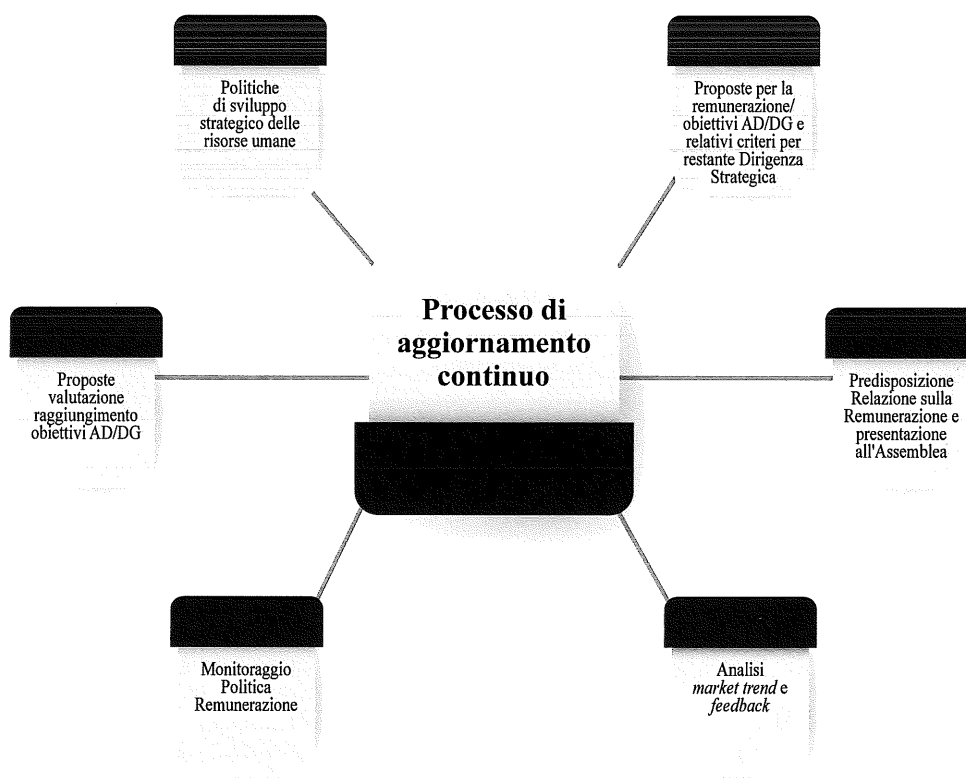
Politiche di sviluppo strategico delle risorse umane

Proposte per la remunerazione/ obiettivi AD/DG e relativi criteri per restante Dirigenza Strategica

Proposte valutazione raggiungimento obiettivi AD/DG

Processo di aggiornamento continuo

Predisposizione Relazione sulla Remunerazione e presentazione all'Assemblea

Monitoraggio Politica Remunerazione

Analisi *market trend* e *feedback*